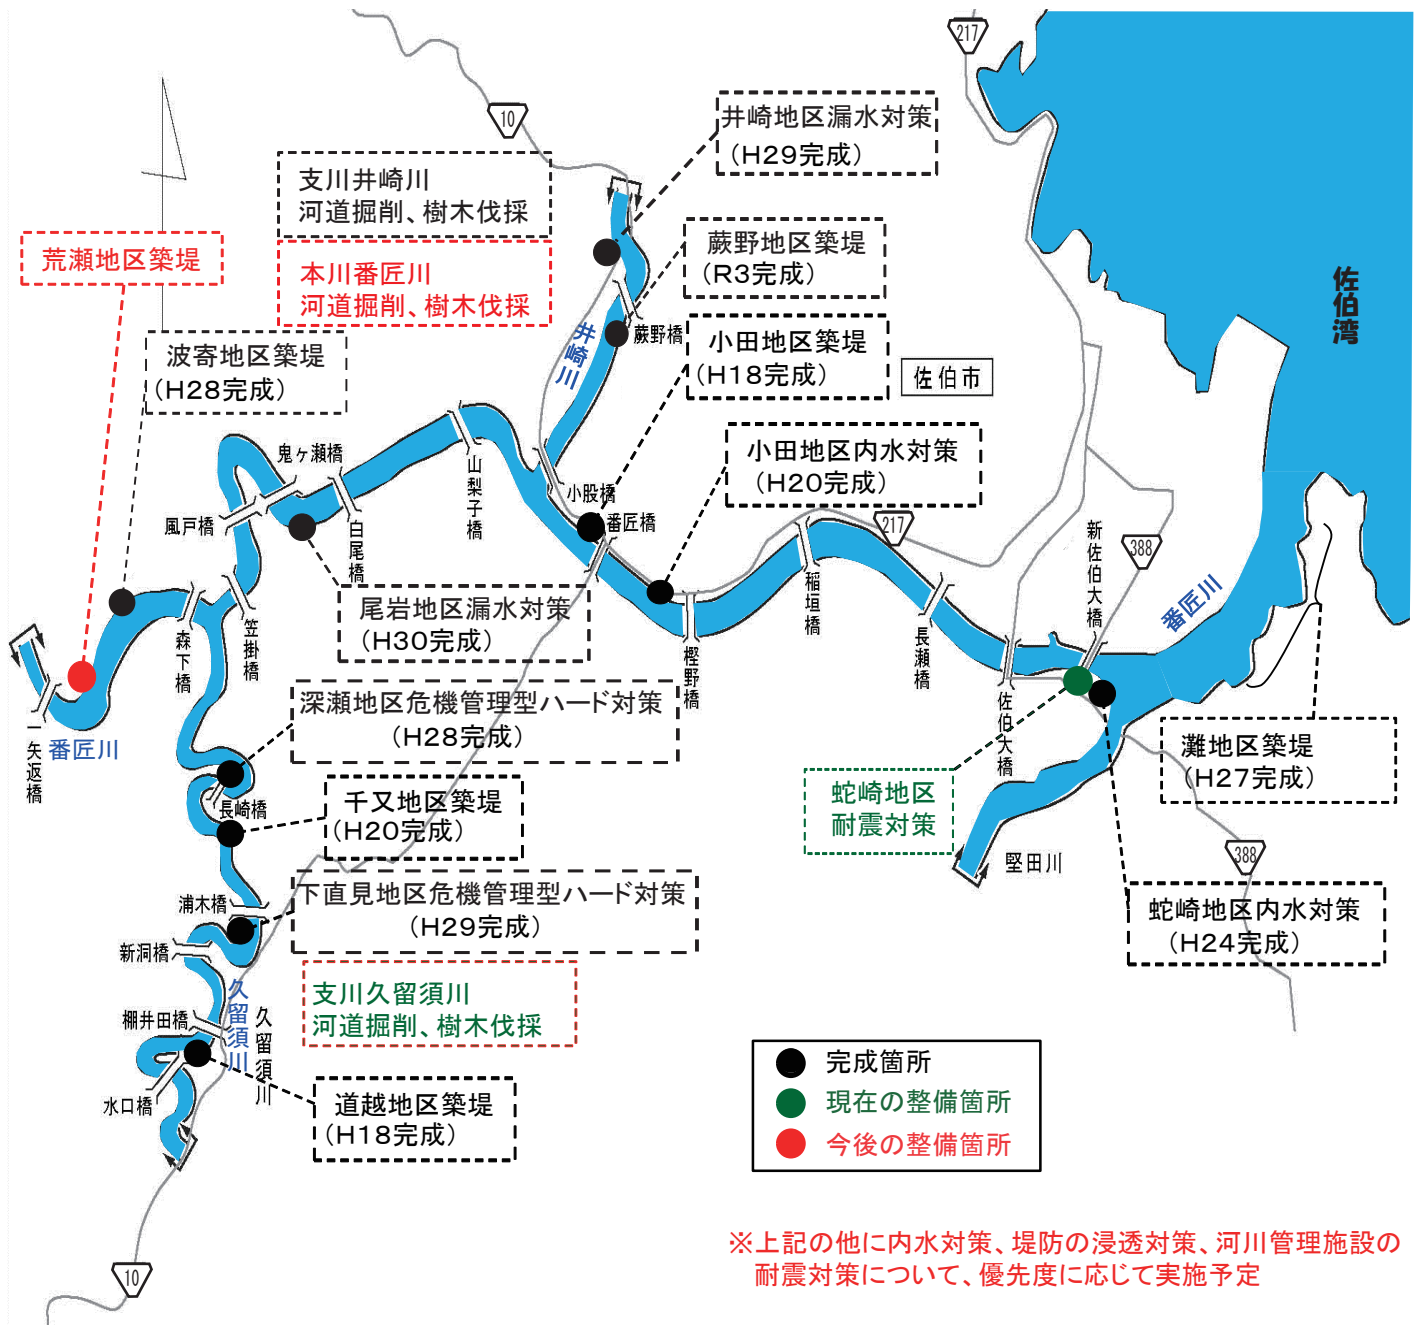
217

10

井崎地区漏水対策
（H29完成）

支川井崎川
河道掘削、樹木伐採

本川番匠川
河道掘削、樹木伐採

荒瀬地区築堤

蕨野地区築堤
（R3完成）

佐伯湾

井崎川

蕨野橋

小田地区築堤
（H18完成）

佐伯市

波寄地区築堤
（H28完成）

鬼ヶ瀬橋

山梨子橋

小田地区内水対策
（H20完成）

小股橋

番匠橋

風戸橋

白尾橋

217

新佐伯大橋

388

番匠川

尾岩地区漏水対策
（H30完成）

稲垣橋

森下橋

笠掛橋

樫野橋

長瀬橋

深瀬地区危機管理型ハード対策
（H28完成）

矢返橋

番匠川

佐伯大橋

灘地区築堤
（H27完成）

長崎橋

千又地区築堤
（H20完成）

蛇崎地区
耐震対策

堅田川

浦木橋

下直見地区危機管理型ハード対策
（H29完成）

388

蛇崎地区内水対策
（H24完成）

新洞橋

久留須川

支川久留須川
河道掘削、樹木伐採

棚井田橋

久留須川

完成箇所
現在の整備箇所
今後の整備箇所

水口橋

道越地区築堤
（H18完成）

10

※上記の他に内水対策、堤防の浸透対策、河川管理施設の耐震対策について、優先度に応じて実施予定